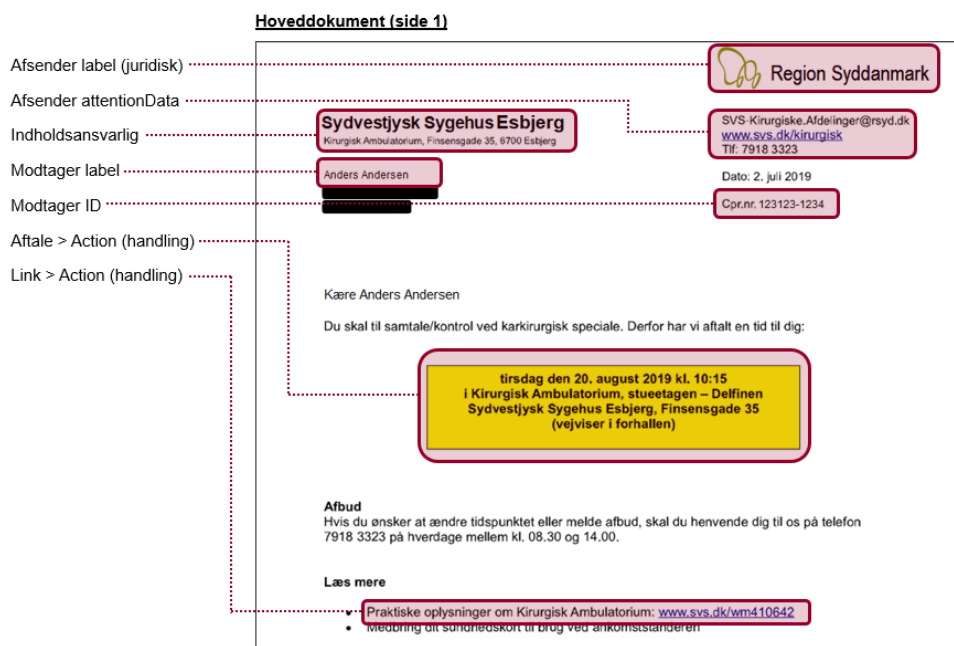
Hoveddokument (side 1)

Afsender label (juridisk)

Afsender attentionData

Indholdsansvarlig

Modtager label

Modtager ID

Aftale > Action (handling)

Link > Action (handling)

Region Syddanmark

Sydvestjysk Sygehus Esbjerg
Kirurgisk Ambulatorium, Finsensgade 35, 6700 Esbjerg

SVS-Kirurgiske.Afdelinger@rsyd.dk
www.svs.dk/kirurgisk
Tlf: 7918 3323

Anders Andersen

Dato: 2. juli 2019

Cpr.nr. 123123-1234

Kære Anders Andersen

Du skal til samtale/kontrol ved karkirurgisk speciale. Derfor har vi aftalt en tid til dig:

tirsdag den 20. august 2019 kl. 10:15
i Kirurgisk Ambulatorium, stueetagen – Delfinen
Sydvestjysk Sygehus Esbjerg, Finsensgade 35
(vejviser i forhallen)

Afbud
Hvis du ønsker at ændre tidspunktet eller melde afbud, skal du henvende dig til os på telefon 7918 3323 på hverdage mellem kl. 08.30 og 14.00.

Læs mere

• Praktiske oplysninger om Kirurgisk Ambulatorium: www.svs.dk/wm410642
• Medbring dit sundhedskort til brug ved ankomststanderen